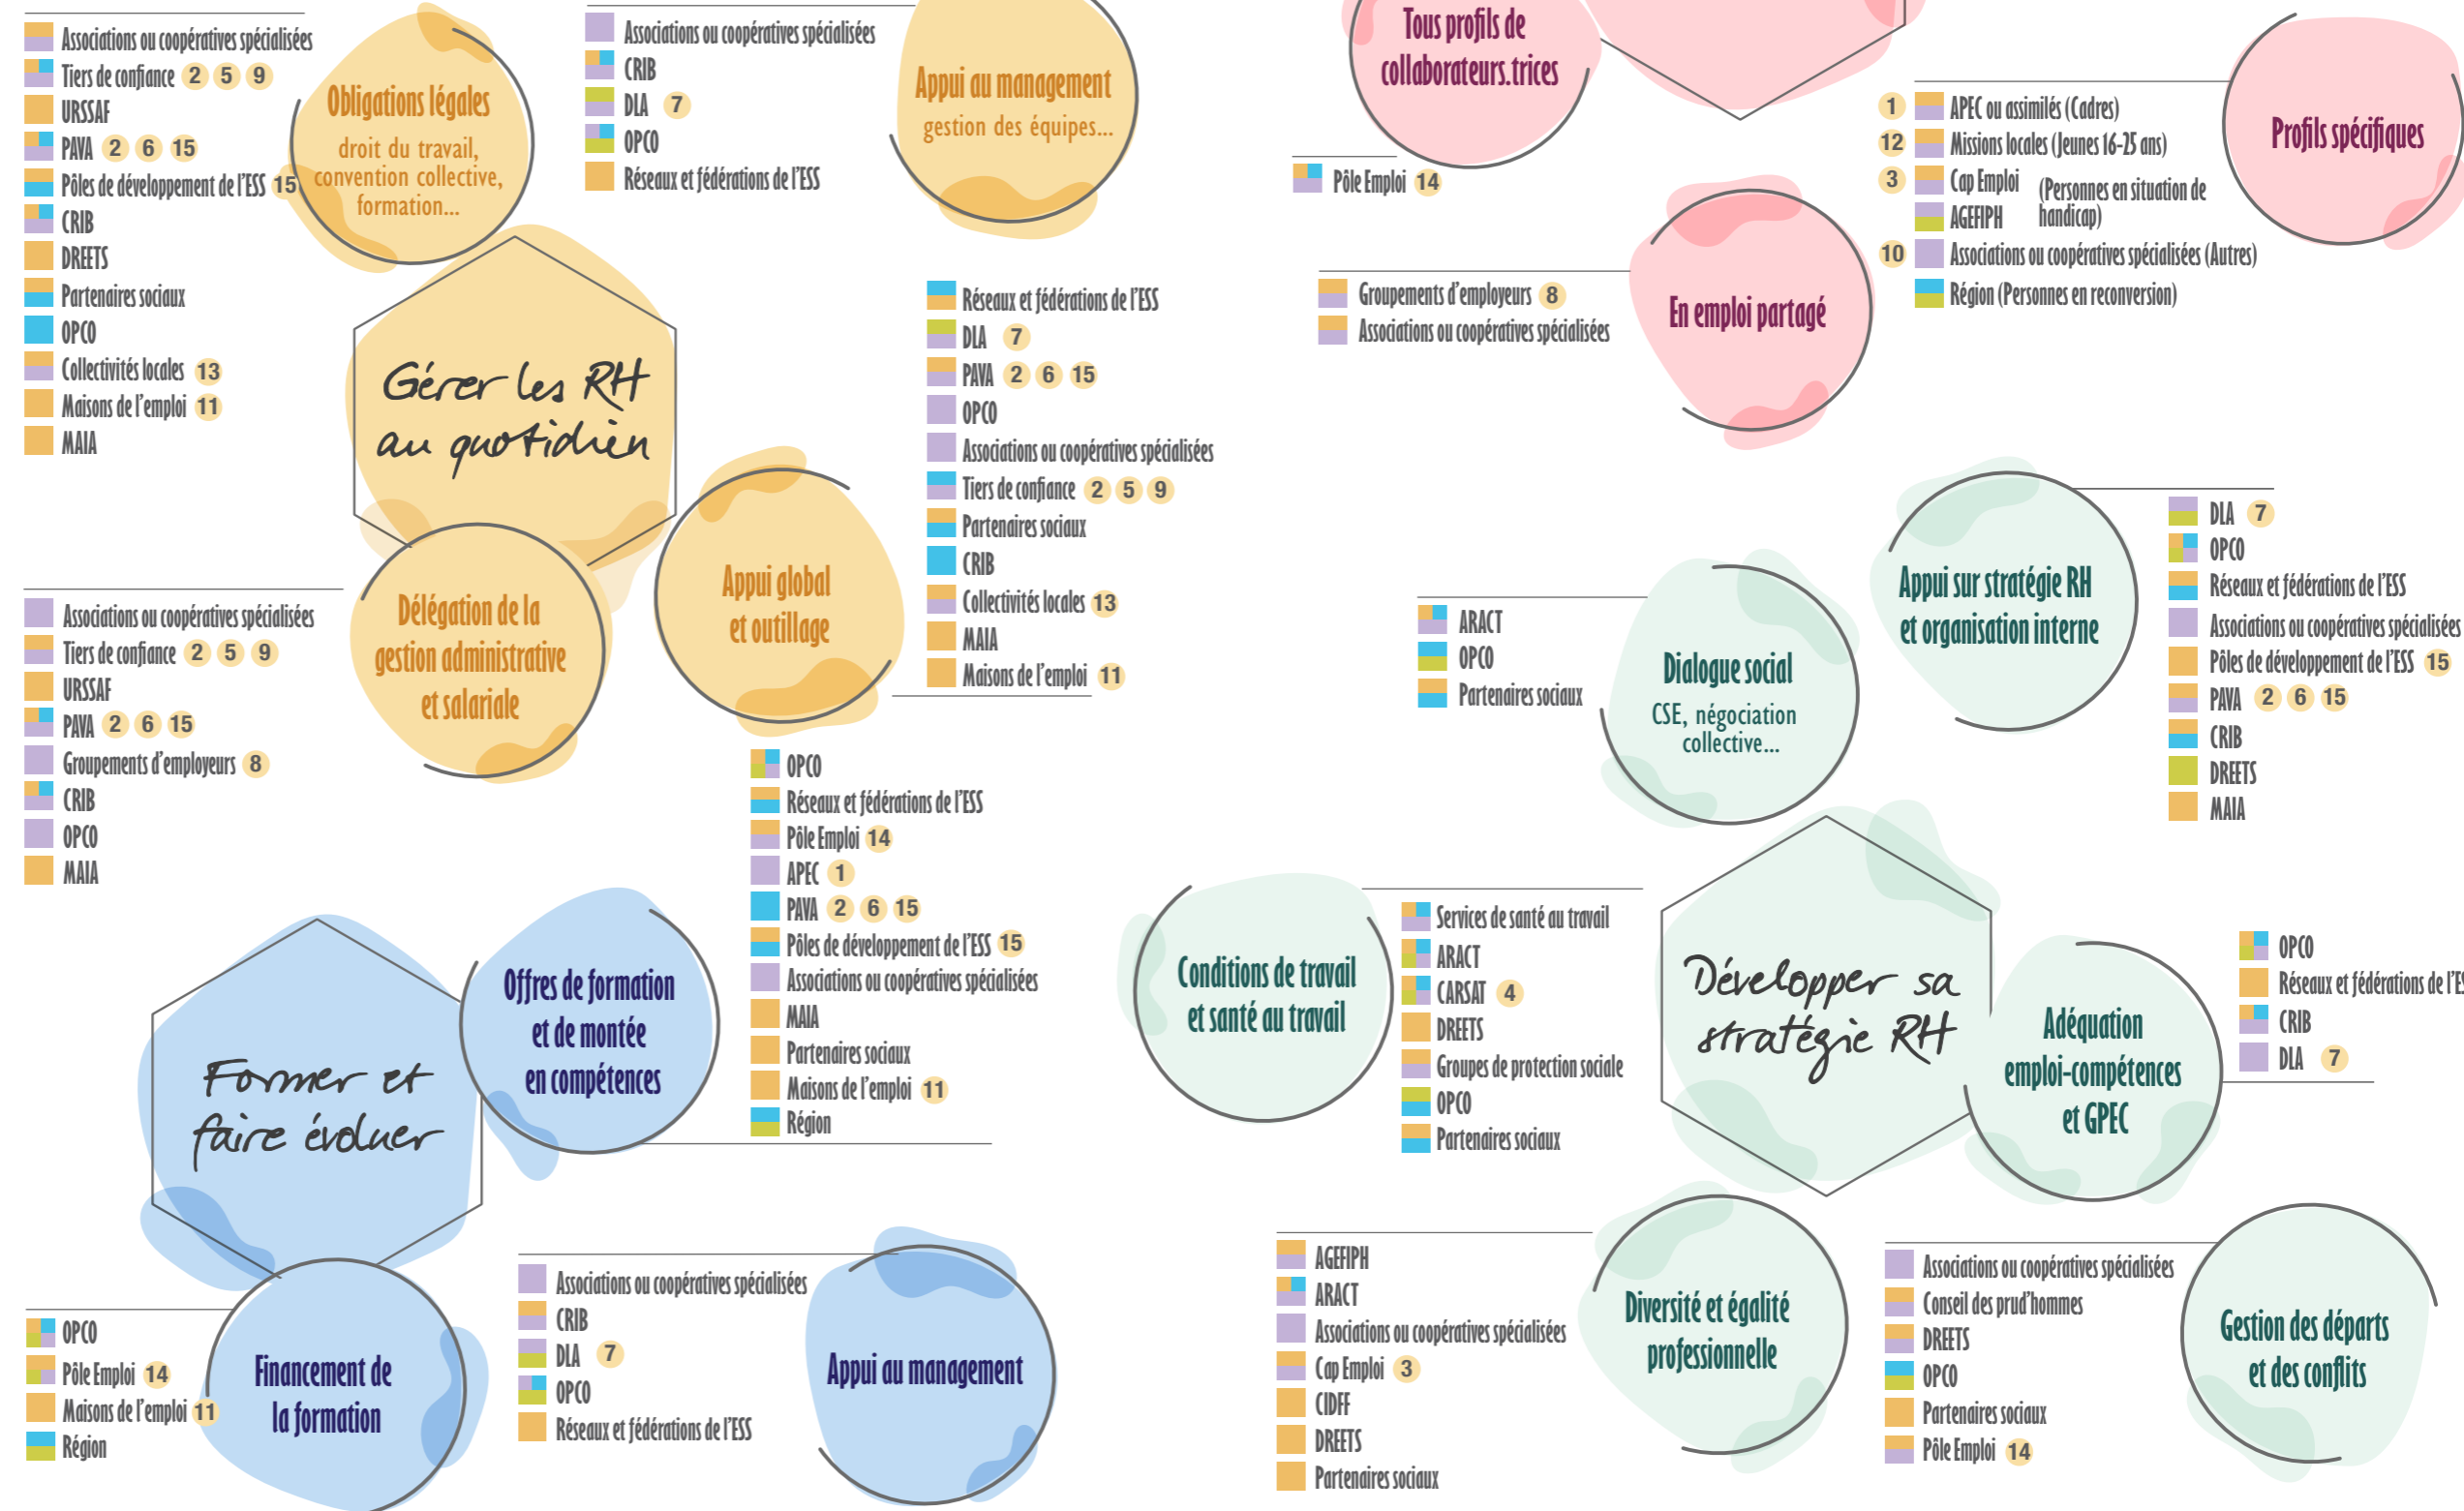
Associations ou coopératives spécialisées
Tiers de confiance 2 5 9
URSSAF
PAVA 2 6 15
Pôles de développement de l'ESS 15
CRIB
DREETS
Partenaires sociaux
OPCO
Collectivités locales 13
Maisons de l'emploi 11
MAIA

Obligations légales
droit du travail, convention collective, formation...

Associations ou coopératives spécialisées
CRIB
DLA 7
OPCO
Réseaux et fédérations de l'ESS

Appui au management
gestion des équipes...

Gérer les RH au quotidien

Réseaux et fédérations de l'ESS
DLA 7
PAVA 2 6 15
OPCO
Associations ou coopératives spécialisées
Tiers de confiance 2 5 9
Partenaires sociaux
CRIB
Collectivités locales 13
MAIA
Maisons de l'emploi 11

Appui global et outillage

Associations ou coopératives spécialisées
Tiers de confiance 2 5 9
URSSAF
PAVA 2 6 15
Groupements d'employeurs 8
CRIB
OPCO
MAIA

Délégation de la gestion administrative et salariale

OPCO
Réseaux et fédérations de l'ESS
Pôle Emploi 14
APEC 1
PAVA 2 6 15
Pôles de développement de l'ESS 15
Associations ou coopératives spécialisées
MAIA
Partenaires sociaux
Maisons de l'emploi 11
Région

Offres de formation et de montée en compétences

Former et faire évoluer

OPCO
Pôle Emploi 14
Maisons de l'emploi 11
Région

Financement de la formation

Associations ou coopératives spécialisées
CRIB
DLA 7
OPCO
Réseaux et fédérations de l'ESS

Appui au management

Tous profils de collaborateurs.trices

Pôle Emploi 14

1 APEC ou assimilés (Cadres)
12 Missions locales (Jeunes 16-25 ans)
3 Cap Emploi
AGEFIPH
(Personnes en situation de handicap)
10 Associations ou coopératives spécialisées (Autres)
Région (Personnes en reconversion)

Profils spécifiques

Groupements d'employeurs 8
Associations ou coopératives spécialisées

En emploi partagé

ARACT
OPCO
Partenaires sociaux

Dialogue social
CSE, négociation collective...

Appui sur stratégie RH et organisation interne

DLA 7
OPCO
Réseaux et fédérations de l'ESS
Associations ou coopératives spécialisées
Pôles de développement de l'ESS 15
PAVA 2 6 15
CRIB
DREETS
MAIA

Conditions de travail et santé au travail

Services de santé au travail
ARACT
CARSAT 4
DREETS
Groupes de protection sociale
OPCO
Partenaires sociaux

Développer sa stratégie RH

Adéquation emploi-compétences et GPEC

OPCO
Réseaux et fédérations de l'ES
CRIB
DLA 7

AGEFIPH
ARACT
Associations ou coopératives spécialisées
Cap Emploi 3
CIDFF
DREETS
Partenaires sociaux

Diversité et égalité professionnelle

Associations ou coopératives spécialisées
Conseil des prud'hommes
DREETS
OPCO
Partenaires sociaux
Pôle Emploi 14

Gestion des départs et des conflits